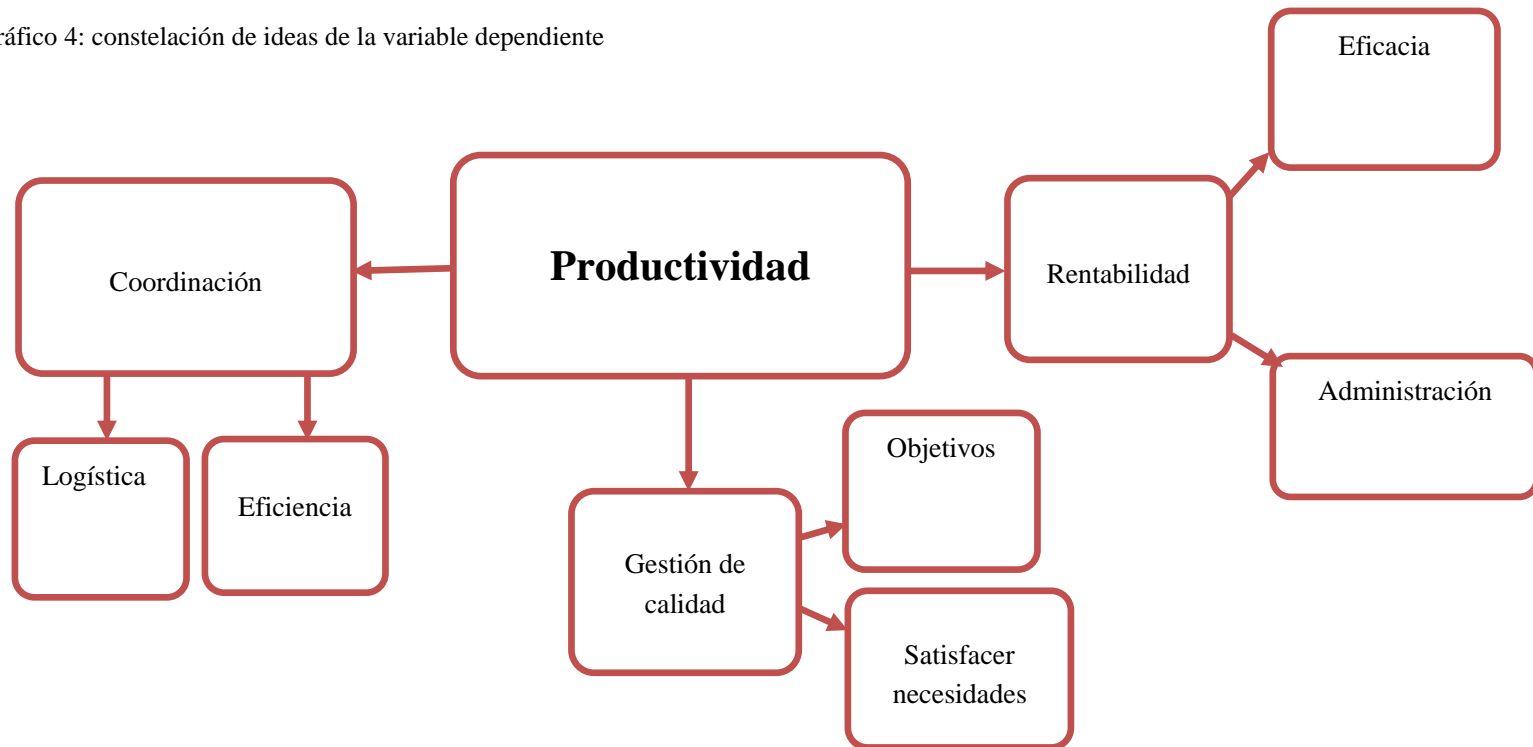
ráfico 4: constelación de ideas de la variable dependiente

Productividad

Coordinación

Logística

Eficiencia

Gestión de calidad

Objetivos

Satisfacer necesidades

Rentabilidad

Eficacia

Administración